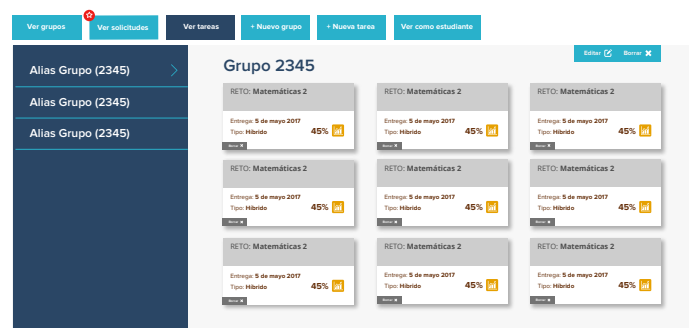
Ver grupos | Ver solicitudes | Ver tareas | + Nuevo grupo | + Nueva tarea | Ver como estudiante

Editar | Borrar

Alias Grupo (2345)
Alias Grupo (2345)
Alias Grupo (2345)

Grupo 2345

RETO: Matemáticas 2
Entrega: 5 de mayo 2017
Tipo: Híbrido
45%
Borrar

RETO: Matemáticas 2
Entrega: 5 de mayo 2017
Tipo: Híbrido
45%
Borrar

RETO: Matemáticas 2
Entrega: 5 de mayo 2017
Tipo: Híbrido
45%
Borrar

RETO: Matemáticas 2
Entrega: 5 de mayo 2017
Tipo: Híbrido
45%
Borrar

RETO: Matemáticas 2
Entrega: 5 de mayo 2017
Tipo: Híbrido
45%
Borrar

RETO: Matemáticas 2
Entrega: 5 de mayo 2017
Tipo: Híbrido
45%
Borrar

RETO: Matemáticas 2
Entrega: 5 de mayo 2017
Tipo: Híbrido
45%
Borrar

RETO: Matemáticas 2
Entrega: 5 de mayo 2017
Tipo: Híbrido
45%
Borrar

RETO: Matemáticas 2
Entrega: 5 de mayo 2017
Tipo: Híbrido
45%
Borrar